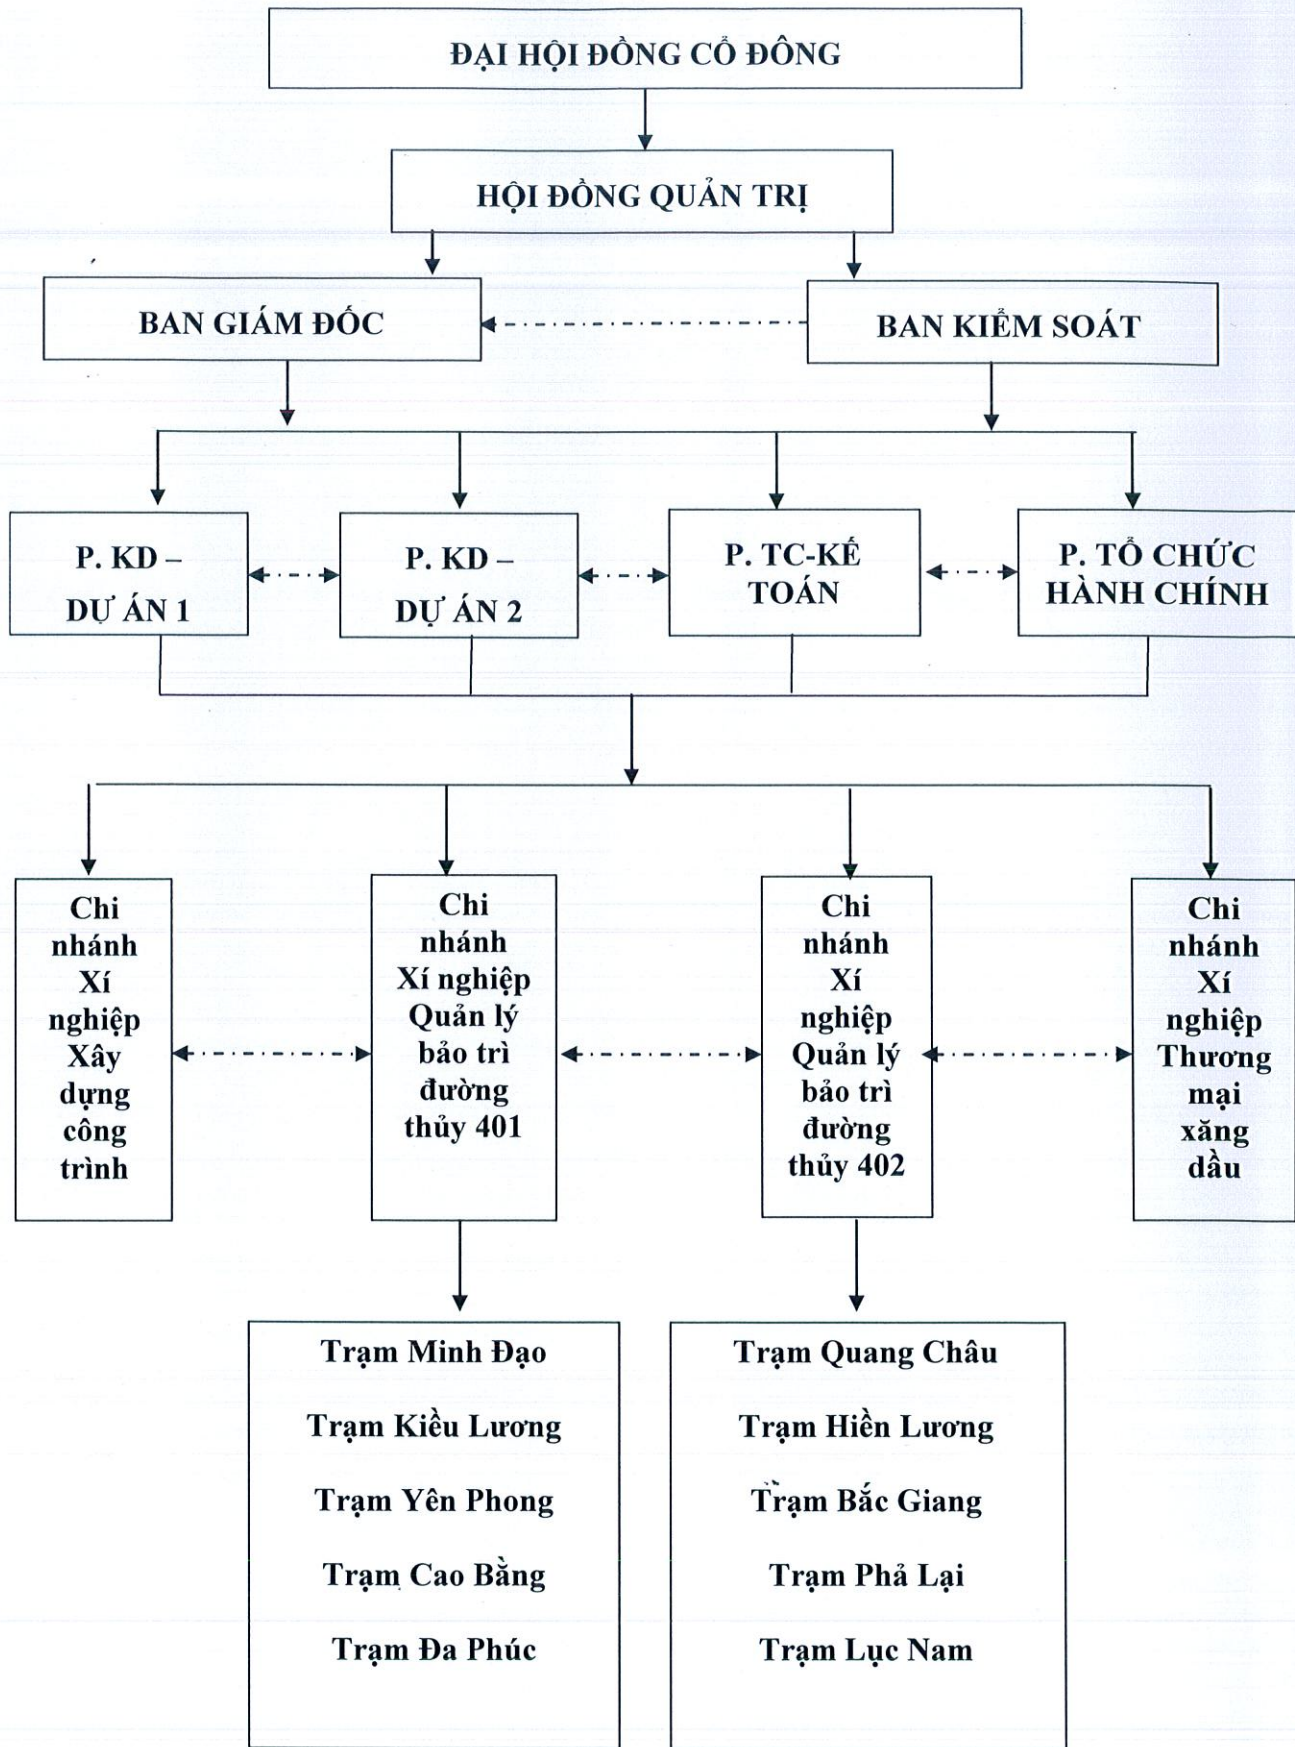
ĐẠI HỘI ĐỒNG CỔ ĐÔNG

HỘI ĐỒNG QUẢN TRỊ

BAN GIÁM ĐỐC

BAN KIỂM SOÁT

P. KD – DỰ ÁN 1

P. KD – DỰ ÁN 2

P. TC-KẾ TOÁN

P. TỔ CHỨC HÀNH CHÍNH

Chi nhánh Xí nghiệp Xây dựng công trình

Chi nhánh Xí nghiệp Quản lý bảo trì đường thủy 401

Chi nhánh Xí nghiệp Quản lý bảo trì đường thủy 402

Chi nhánh Xí nghiệp Thương mại xăng dầu

Trạm Minh Đạo

Trạm Kiều Lương

Trạm Yên Phong

Trạm Cao Bằng

Trạm Đa Phúc

Trạm Quang Châu

Trạm Hiền Lương

Trạm Bắc Giang

Trạm Phả Lại

Trạm Lục Nam